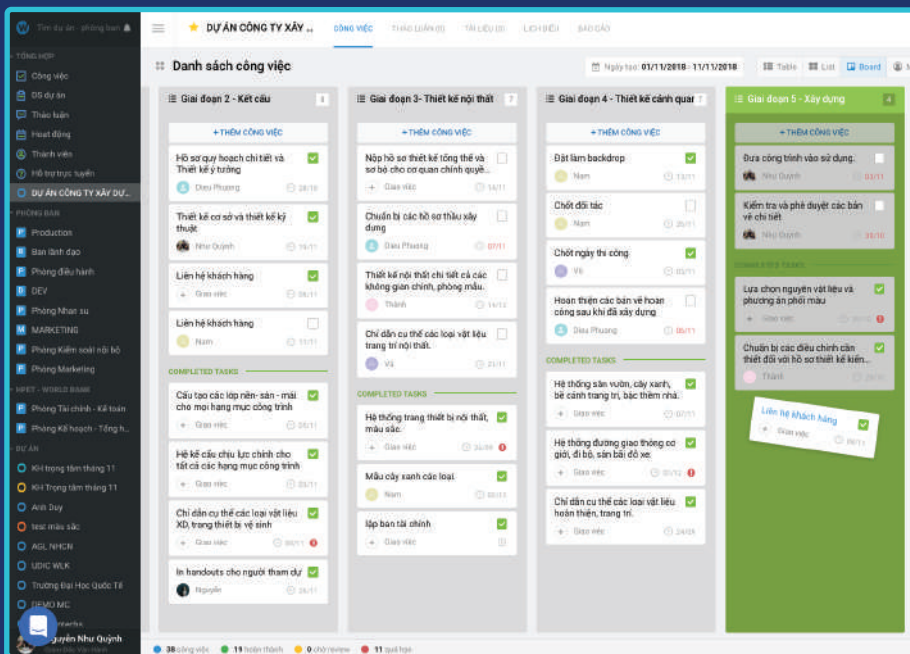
Tìm dự án - phòng ban

TỔNG HỢP
Công việc
DS dự án
Thảo luận
Hoạt động
Thành viên
Hỗ trợ trực tuyến
DỰ ÁN CÔNG TY XÂY DỰ...

PHÒNG BAN
Production
Ban lãnh đạo
Phòng điều hành
DEV
Phòng Nhân sự
MARKETING
Phòng Kiểm soát nội bộ
Phòng Marketing

NPET - WORLD BANK
Phòng Tài chính - Kế toán
Phòng Kế hoạch - Tổng h...

DỰ ÁN
KH trọng tâm tháng 11
KH Trọng tâm tháng 11
Anh Duy
test màu sắc
AGL NHCN
UDIC WLK
Trường Đại Học Quốc Tế
DEMO MC

Nguyễn Như Quỳnh

DỰ ÁN CÔNG TY XÂY ...
CÔNG VIỆC THẢO LUẬN (0) TÀI LIỆU (0) LỊCH BIỂU BÁO CÁO

Danh sách công việc
Ngày tạo: 01/11/2018 - 11/11/2018
Table List Board

Giai đoạn 2 - Kết cấu 4
+ THÊM CÔNG VIỆC
Hồ sơ quy hoạch chi tiết và Thiết kế ý tưởng
Dieu Phuong 28/10
Thiết kế cơ sở và thiết kế kỹ thuật
Như Quỳnh 19/11
Liên hệ khách hàng
Giao việc 08/11
Liên hệ khách hàng
Nam 11/11
COMPLETED TASKS
Cấu tạo các lớp nền- sàn - mái cho mọi hạng mục công trình
Giao việc 05/11
Hệ kết cấu chịu lực chính cho tất cả các hạng mục công trình
Giao việc 08/11
Chỉ dẫn cụ thể các loại vật liệu XD, trang thiết bị vệ sinh
Giao việc 06/11
In handouts cho người tham dự
Nguyễn

Giai đoạn 3- Thiết kế nội thất 7
+ THÊM CÔNG VIỆC
Nộp hồ sơ thiết kế tổng thể và sơ bộ cho cơ quan chính quyền
Giao việc 16/11
Chuẩn bị các hồ sơ thầu xây dựng
Dieu Phuong 07/11
Thiết kế nội thất chi tiết cả các không gian chính, phòng mẫu.
Thành 14/11
Chỉ dẫn cụ thể các loại vật liệu trang trí nội thất.
Vũ 23/11
COMPLETED TASKS
Hệ thống trang thiết bị nội thất, màu sắc.
Giao việc 26/09
Mẫu cây xanh các loại
Nam 03/11
lập bản tài chính
Giao việc

Giai đoạn 4 - Thiết kế cảnh quan 7
+ THÊM CÔNG VIỆC
Đặt làm backdrop
Nam 13/11
Chốt đối tác
Nam 25/11
Chốt ngày thi công
Vũ 02/11
Hoàn thiện các bản vẽ hoàn công sau khi đã xây dựng
Dieu Phuong 06/11
COMPLETED TASKS
Hệ thống sân vườn, cây xanh, bể cảnh trang trí, bậc thềm nhà.
Giao việc 07/11
Hệ thống đường giao thông cơ giới, đi bộ, sân bãi đỗ xe.
Giao việc 01/12
Chỉ dẫn cụ thể các loại vật liệu hoàn thiện, trang trí.
Giao việc 24/09

Giai đoạn 5 - Xây dựng 4
+ THÊM CÔNG VIỆC
Đưa công trình vào sử dụng.
Như Quỳnh 03/11
Kiểm tra và phê duyệt các bản vẽ chi tiết
Như Quỳnh 29/10
COMPLETED TASKS
Lựa chọn nguyên vật liệu và phương án phối màu
Giao việc 05/11
Chuẩn bị các điều chỉnh cần thiết đối với hồ sơ thiết kế kiến...
Thành 28/10
Liên hệ khách hàng
Giao việc 08/11

38 công việc 19 hoàn thành 0 chờ review 11 quá hạn